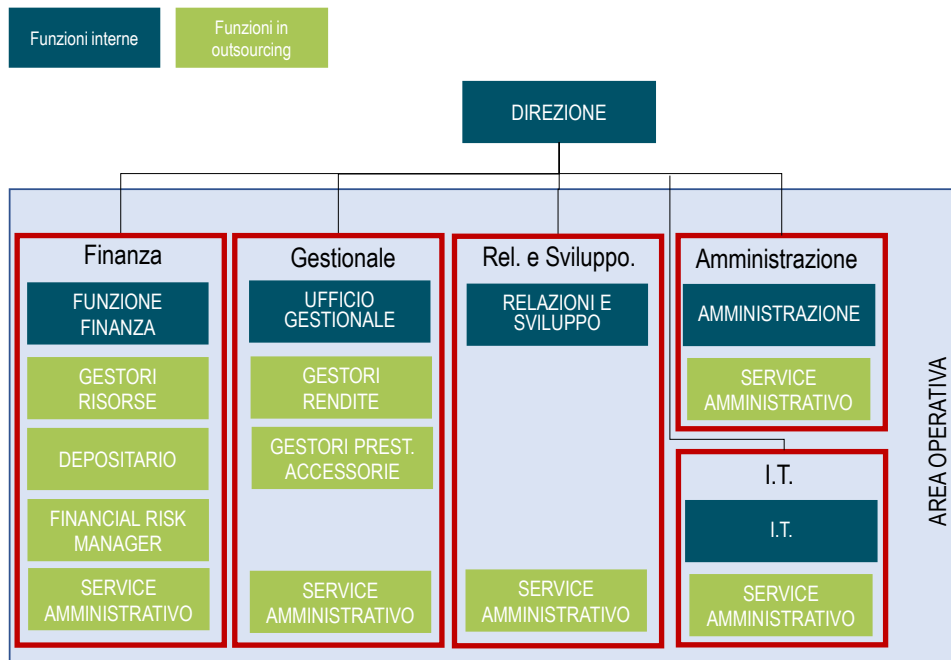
Funzioni interne

Funzioni in outsourcing

DIREZIONE

Finanza

FUNZIONE FINANZA

GESTORI RISORSE

DEPOSITARIO

FINANCIAL RISK MANAGER

SERVICE AMMINISTRATIVO

Gestionale

UFFICIO GESTIONALE

GESTORI RENDITE

GESTORI PREST. ACCESSORIE

SERVICE AMMINISTRATIVO

Rel. e Sviluppo.

RELAZIONI E SVILUPPO

SERVICE AMMINISTRATIVO

Amministrazione

AMMINISTRAZIONE

SERVICE AMMINISTRATIVO

I.T.

I.T.

SERVICE AMMINISTRATIVO

AREA OPERATIVA